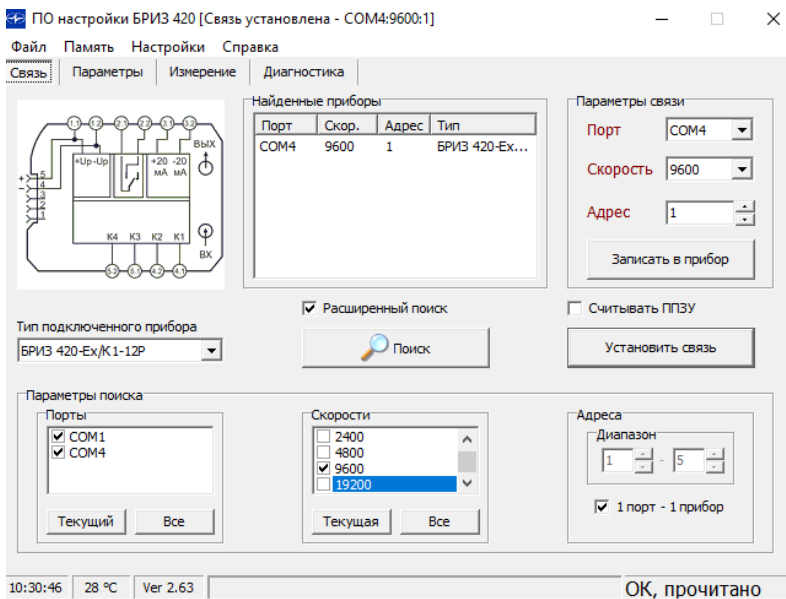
ПО настройки БРИЗ 420 [Связь установлена - COM4:9600:1]

Файл Память Настройки Справка

Связь | Параметры | Измерение | Диагностика

1.1 1.2 2.1 2.2 3.1 3.2
+Up -Up +20 мА -20 мА ВЫХ
+ 5 4 3 2 1
К4 К3 К2 К1 ВХ
5.2 5.1 4.2 4.1

Найденные приборы

| Порт | Скор. | Адрес | Тип |
|---|---|---|---|
| COM4 | 9600 | 1 | БРИЗ 420-Ex... |

Параметры связи
Порт COM4
Скорость 9600
Адрес 1
Записать в прибор

Расширенный поиск
Считывать ППЗУ

Тип подключенного прибора
БРИЗ 420-Ex/K1-12P

Поиск
Установить связь

Параметры поиска
Порты
COM1
COM4
Текущий Все

Скорости
2400
4800
9600
19200
Текущая Все

Адреса
Диапазон
1 - 5
1 порт - 1 прибор

10:30:46 | 28 °C | Ver 2.63 | OK, прочитано